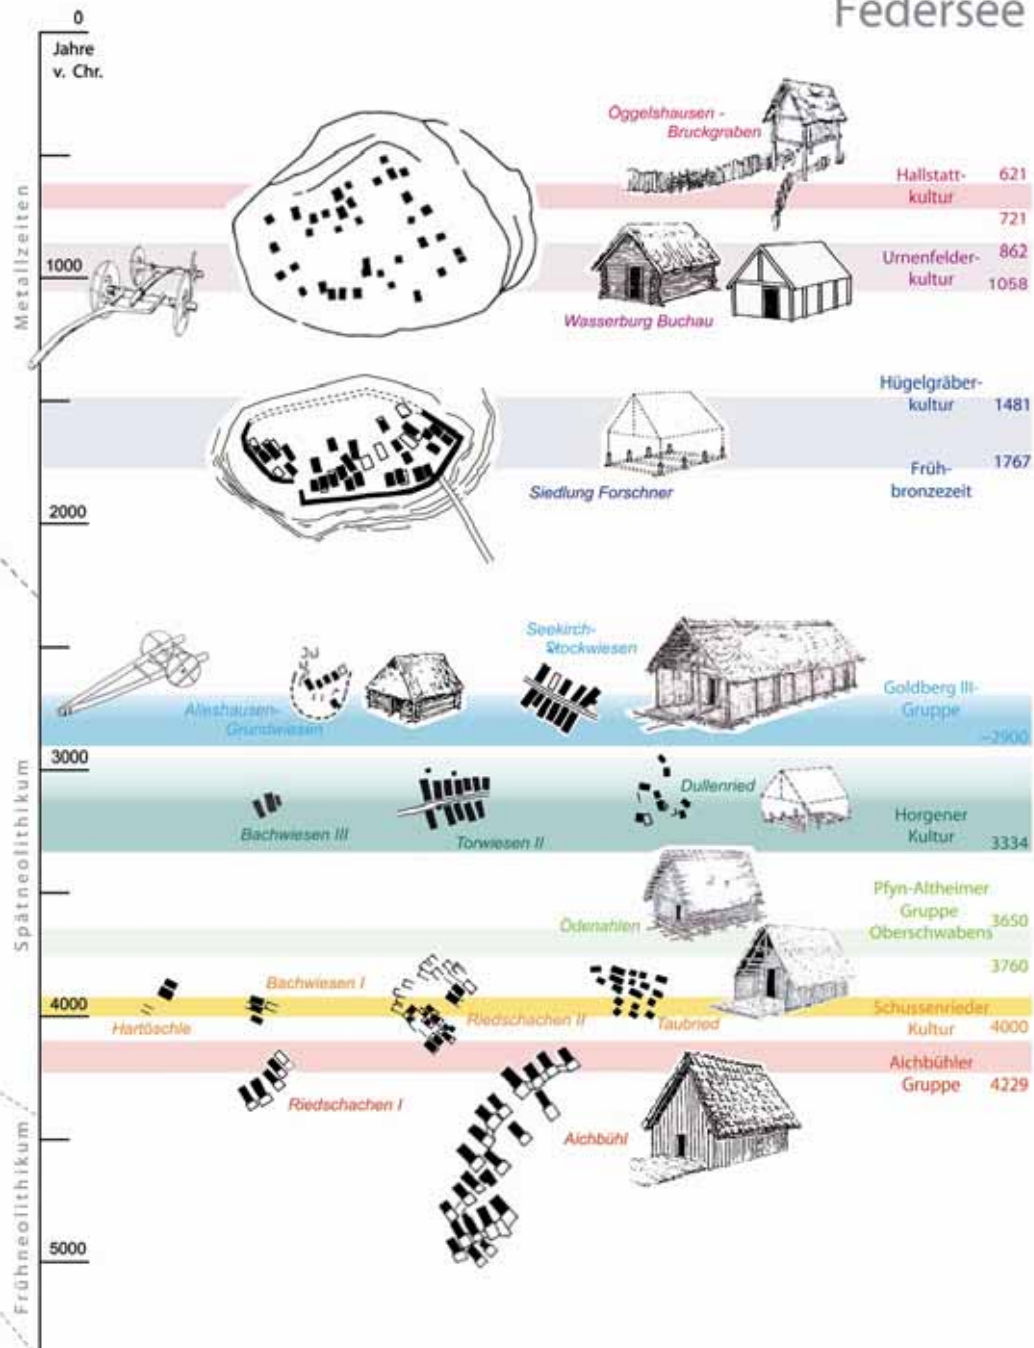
Federsee

0
Jahre
v. Chr.

Metallzeiten

Oggelshausen - Bruckgraben

Hallstatt-kultur 621
721

1000

Urnenfelder-kultur 862
1058

Wasserburg Buchau

Hügelgräber-kultur 1481

Früh-bronzezeit 1767

Siedlung Forschner

2000

Seekirch-Stockwiesen

Alleshausen-Grundwiesen

Goldberg III-Gruppe ~2900

Spätneolithikum

3000

Dullenried

Bachwiesen III

Torwiesen II

Horgener Kultur 3334

Pfyn-Altheimer Gruppe Oberschwabens 3650

Ödenahlen

3760

Bachwiesen I

4000

Hartöschle

Riedschachen II

Taubried

Schussenrieder Kultur 4000

Aichbühler Gruppe 4229

Riedschachen I

Aichbühl

Frühneolithikum

5000